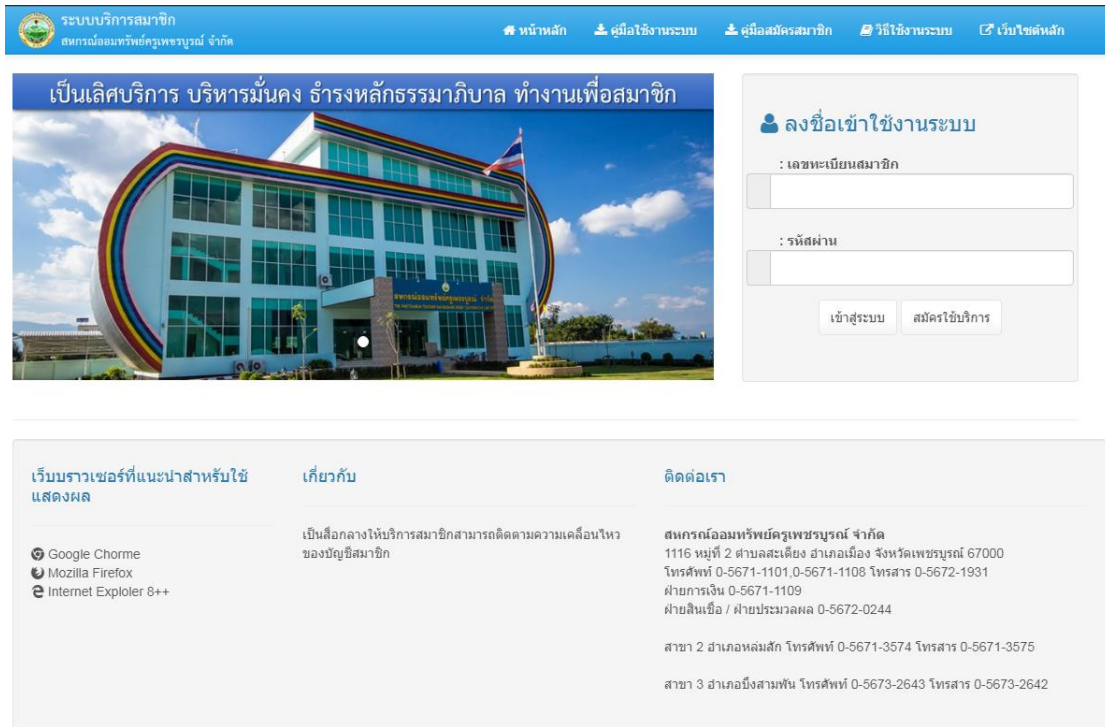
ระบบบริการสมาชิก
สหกรณ์ออมทรัพย์ครูเพชรบูรณ์ จำกัด

หน้าหลัก คู่มือใช้งานระบบ คู่มือสมัครสมาชิก วิธีใช้งานระบบ เว็บไซต์หลัก

เป็นเลิศบริการ บริหารมั่นคง ธำรงหลักธรรมาภิบาล ทำงานเพื่อสมาชิก

ลงชื่อเข้าใช้งานระบบ

: เลขทะเบียนสมาชิก

: รหัสผ่าน

เข้าสู่ระบบ สมัครใช้บริการ

เว็บบราวเซอร์ที่แนะนำสำหรับใช้แสดงผล

Google Chorme
Mozilla Firefox
Internet Exploler 8++

เกี่ยวกับ

เป็นสื่อกลางให้บริการสมาชิกสามารถติดตามความเคลื่อนไหวของบัญชีสมาชิก

ติดต่อเรา

สหกรณ์ออมทรัพย์ครูเพชรบูรณ์ จำกัด
1116 หมู่ที่ 2 ตำบลสะเดียง อำเภอเมือง จังหวัดเพชรบูรณ์ 67000
โทรศัพท์ 0-5671-1101,0-5671-1108 โทรสาร 0-5672-1931
ฝ่ายการเงิน 0-5671-1109
ฝ่ายสินเชื่อ / ฝ่ายประมวลผล 0-5672-0244

สาขา 2 อำเภอหล่มสัก โทรศัพท์ 0-5671-3574 โทรสาร 0-5671-3575

สาขา 3 อำเภอบึงสามพัน โทรศัพท์ 0-5673-2643 โทรสาร 0-5673-2642